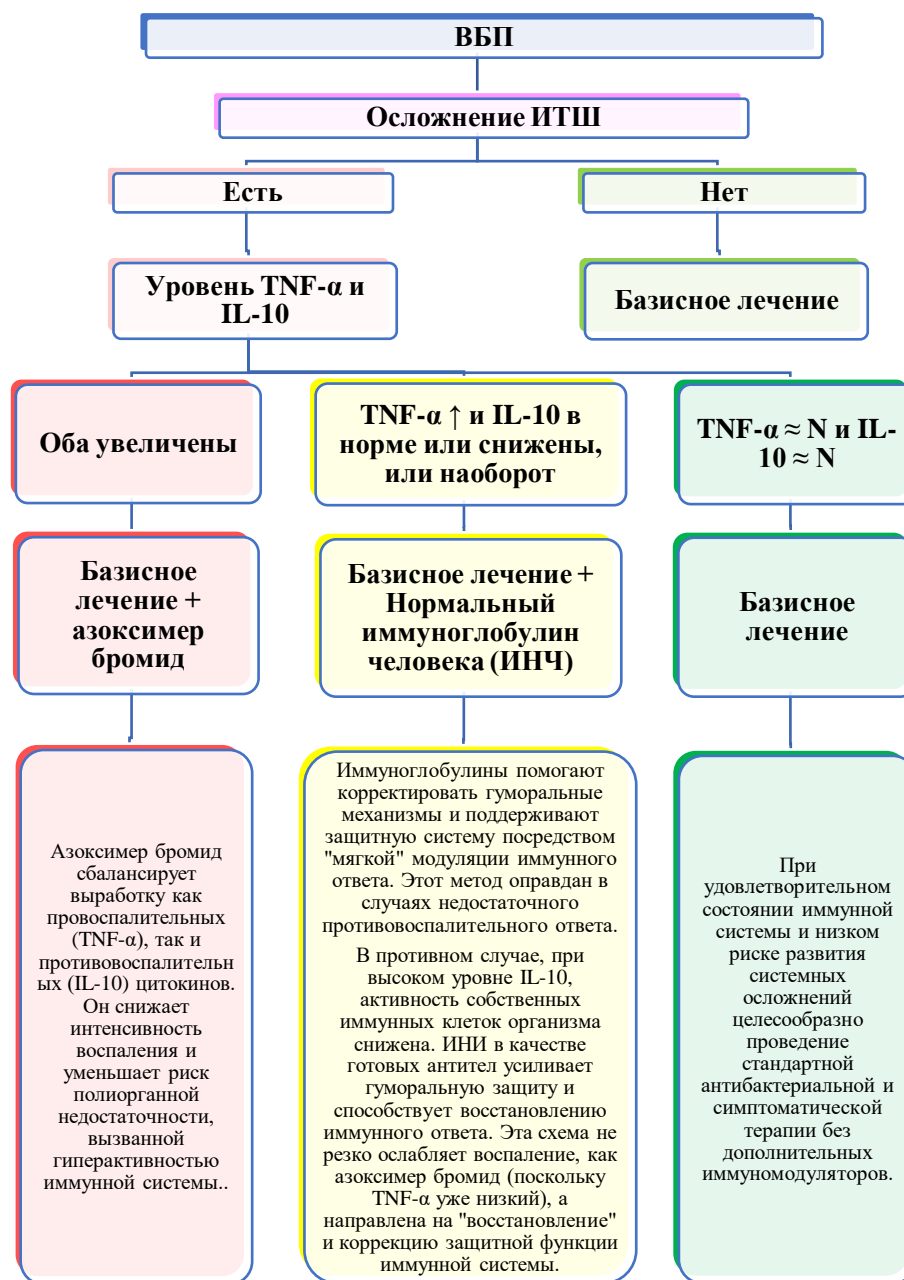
ВБП

Осложнение ИТШ

Есть

Нет

Уровень TNF-α и IL-10

Базисное лечение

Оба увеличены

TNF-α ↑ и IL-10 в норме или снижены, или наоборот

TNF-α ≈ N и IL-10 ≈ N

Базисное лечение + азоксимер бромид

Базисное лечение + Нормальный иммуноглобулин человека (ИНЧ)

Базисное лечение

Азоксимер бромид сбалансирует выработку как провоспалительных (TNF-α), так и противовоспалительных (IL-10) цитокинов. Он снижает интенсивность воспаления и уменьшает риск полиорганной недостаточности, вызванной гиперактивностью иммунной системы..

Иммуноглобулины помогают корректировать гуморальные механизмы и поддерживают защитную систему посредством "мягкой" модуляции иммунного ответа. Этот метод оправдан в случаях недостаточного противовоспалительного ответа.

В противном случае, при высоком уровне IL-10, активность собственных иммунных клеток организма снижена. ИНИ в качестве готовых антител усиливает гуморальную защиту и способствует восстановлению иммунного ответа. Эта схема не резко ослабляет воспаление, как азоксимер бромид (поскольку TNF-α уже низкий), а направлена на "восстановление" и коррекцию защитной функции иммунной системы.

При удовлетворительном состоянии иммунной системы и низком риске развития системных осложнений целесообразно проведение стандартной антибактериальной и симптоматической терапии без дополнительных иммуномодуляторов.